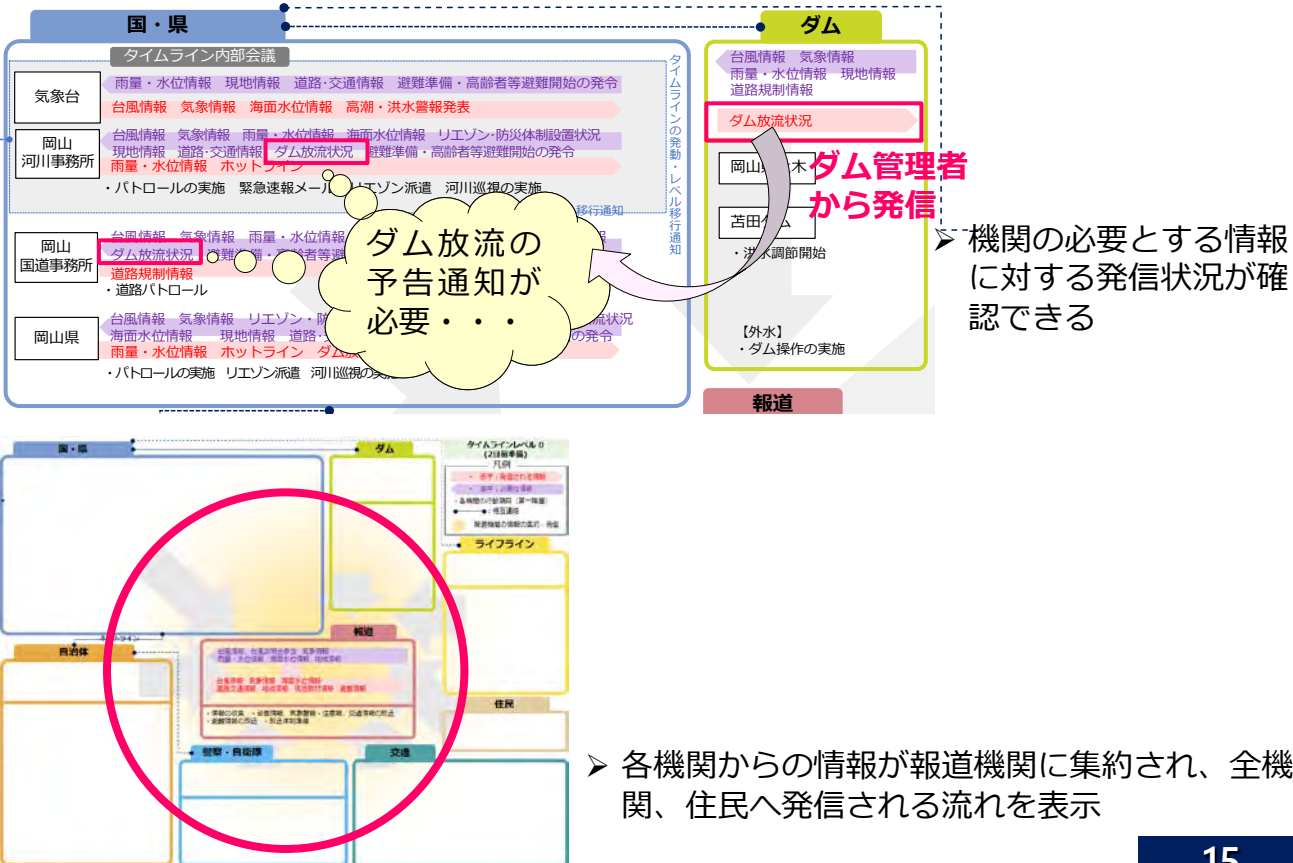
国・県

ダム

タイムライン内部会議

気象台

雨量・水位情報　現地情報　道路・交通情報　避難準備・高齢者等避難開始の発令

台風情報　気象情報　海面水位情報　高潮・洪水警報発表

岡山
河川事務所

台風情報　気象情報　雨量・水位情報　海面水位情報　リエゾン・防災体制設置状況

現地情報　道路・交通情報　ダム放流状況　避難準備・高齢者等避難開始の発令

雨量・水位情報　ホットライン

・パトロールの実施　緊急速報メール　リエゾン派遣　河川巡視の実施

移行通知

タイムラインの発動・レベル移行通知

岡山
国道事務所

台風情報　気象情報　雨量・水位情報

ダム放流状況　避難準備・高齢者等

道路規制情報

・道路パトロール

岡山県

台風情報　気象情報　リエゾン・防

海面水位情報　現地情報　道路・

雨量・水位情報　ホットライン　ダム放

・パトロールの実施　リエゾン派遣　河川巡視の実施

流状況

の発令

ダム放流の予告通知が必要・・・

台風情報　気象情報

雨量・水位情報　現地情報

道路規制情報

ダム放流状況

岡山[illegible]木

ダム管理者から発信

苫田ダム

・洪水調節開始

【外水】
・ダム操作の実施

報道

➢ 機関の必要とする情報に対する発信状況が確認できる

国・県

ダム

タイムラインレベル0
(2日前準備)
凡例

ライフライン

自治体

報道

住民

警察・自衛隊

交通

➢ 各機関からの情報が報道機関に集約され、全機関、住民へ発信される流れを表示

15